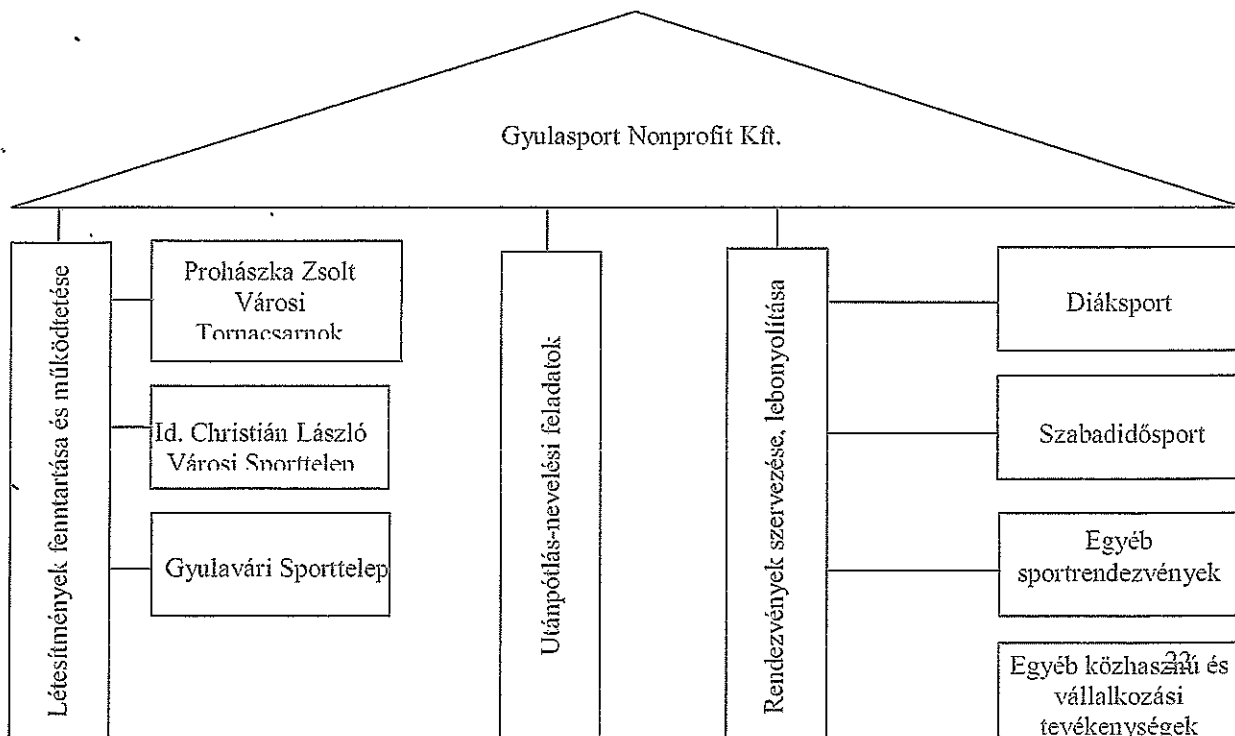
Gyulasport Nonprofit Kft.

Létesítmények fenntartása és működtetése

Prohászka Zsolt Városi Tornacsarnok

Id. Christián László Városi Sporttelep

Gyulavári Sporttelep

Utánpótlás-nevelési feladatok

Rendezvények szervezése, lebonyolítása

Diáksport

Szabadidősport

Egyéb sportrendezvények

Egyéb közhasznú és vállalkozási tevékenységek

22